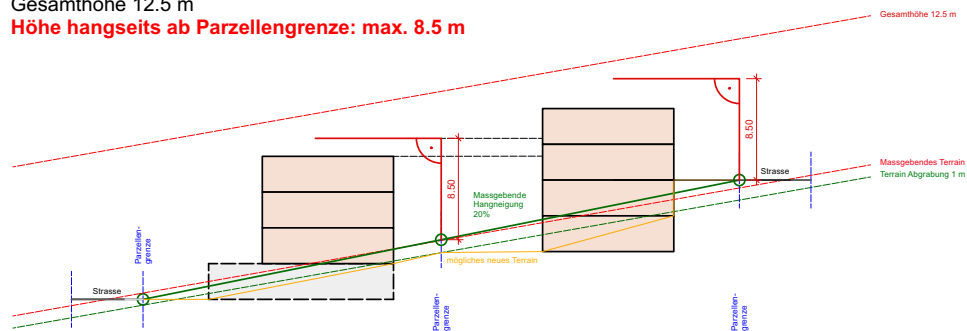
Gesamthöhe 12.5 m
Höhe hangseits ab Parzellengrenze: max. 8.5 m

Gesamthöhe 12.5 m

8.50

8.50

Strasse

Massgebendes Terrain

Terrain Abgrabung 1 m

Massgebende Hangneigung 20%

Parzellengrenze

Strasse

mögliches neues Terrain

Parzellengrenze

Parzellengrenze